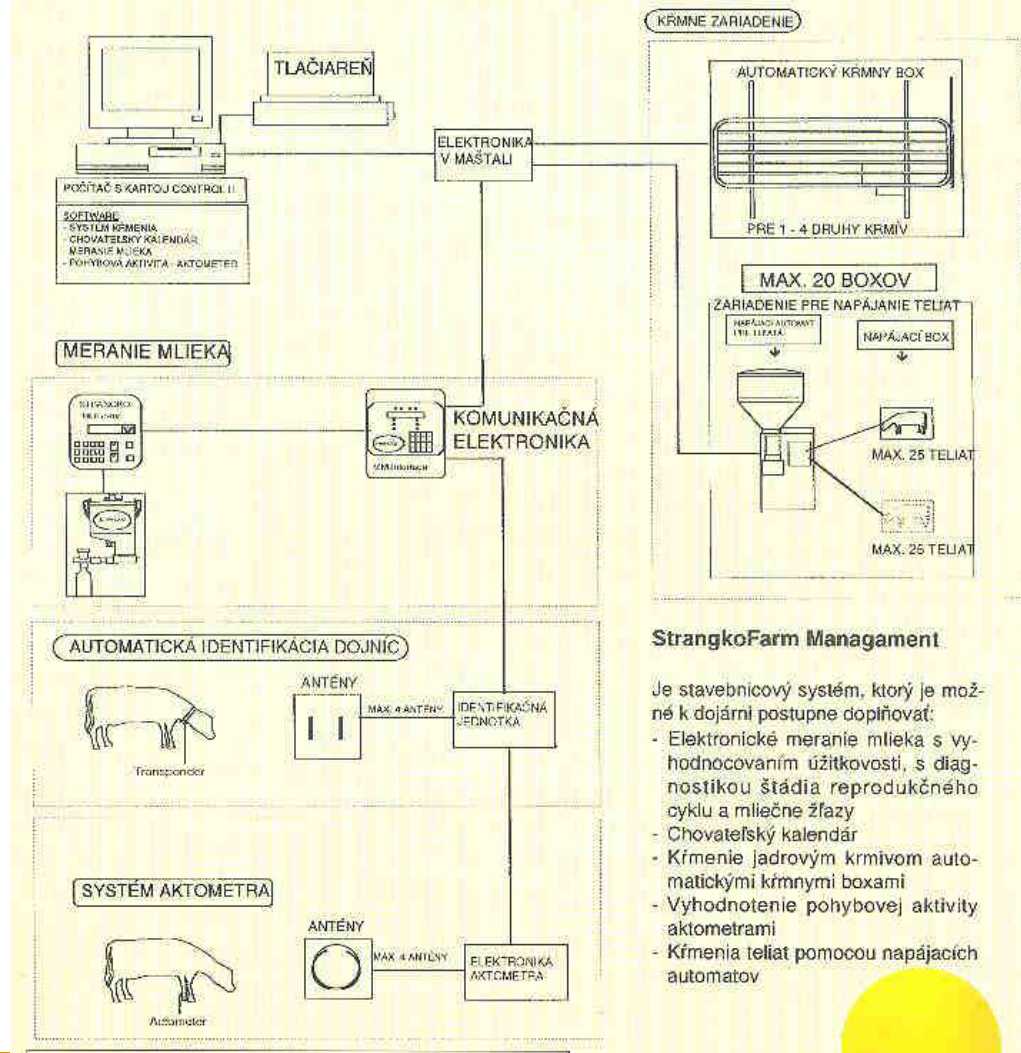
TLAČIAREŇ

POČÍTAČ S KARTOU CONTROL II

SOFTWARE
- SYSTÉM KŔMENIA
- CHOVATEĽSKÝ KALENDÁR
- MERANIE MLIEKA
- POHYBOVÁ AKTIVITA - AKTOMETER

ELEKTRONIKA V MAŠTALI

KŔMNE ZARIADENIE

AUTOMATICKÝ KŔMNY BOX

PRE 1 - 4 DRUHY KRMÍV

MAX. 20 BOXOV

ZARIADENIE PRE NAPÁJANIE TELIAT

NAPÁJACÍ AUTOMAT PRE TELIATÁ

NAPÁJACÍ BOX

MAX. 25 TELIAT

MAX. 25 TELIAT

MERANIE MLIEKA

STRANGKO

KOMUNIKAČNÁ ELEKTRONIKA

AUTOMATICKÁ IDENTIFIKÁCIA DOJNÍC

ANTÉNY

MAX. 4 ANTÉNY

IDENTIFIKAČNÁ JEDNOTKA

Transponder

SYSTÉM AKTOMETRA

ANTÉNY

MAX. 4 ANTÉNY

ELEKTRONIKA AKTOMETRA

Aktometer

StrangkoFarm Managament

Je stavebnicový systém, ktorý je možné k dojárni postupne doplňovať:
- Elektronické meranie mlieka s vyhodnocovaním úžitkovosti, s diagnostikou štádia reprodukčného cyklu a mliečne žľazy
- Chovateľský kalendár
- Kŕmenie jadrovým krmivom automatickými kŕmnymi boxami
- Vyhodnotenie pohybovej aktivity aktometrami
- Kŕmenia teliat pomocou napájacích automatov